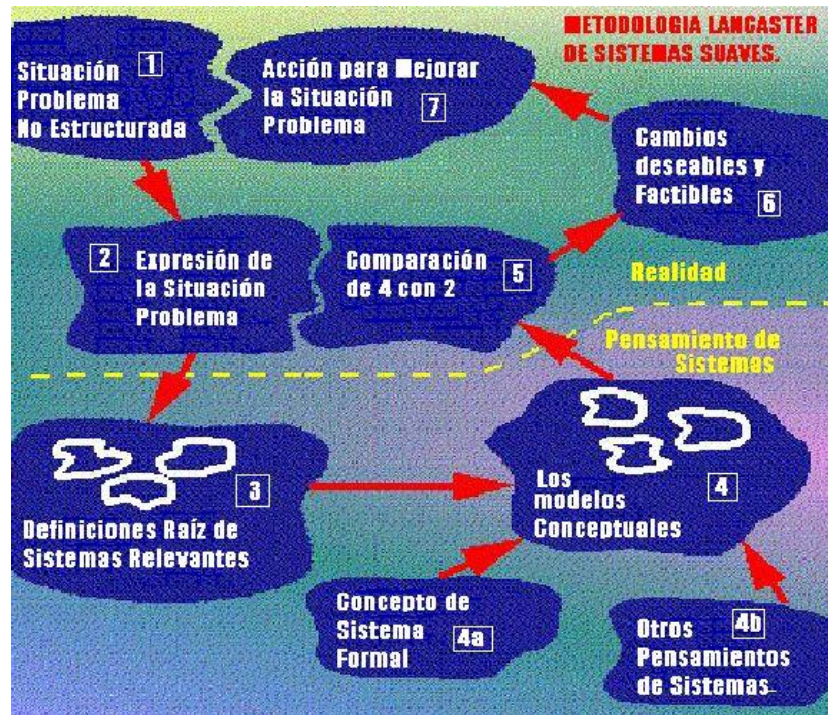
METODOLOGIA LANCASTER DE SISTEMAS SUAVES.

Situación Problema No Estructurada 1

Acción para Mejorar la Situación Problema 7

Cambios deseables y Factibles 6

2 Expresión de la Situación Problema

Comparación de 4 con 2 5

Realidad

Pensamiento de Sistemas

3 Definiciones Raiz de Sistemas Relevantes

4 Los modelos Conceptuales

Concepto de Sistema Formal 4a

Otros Pensamientos de Sistemas 4b